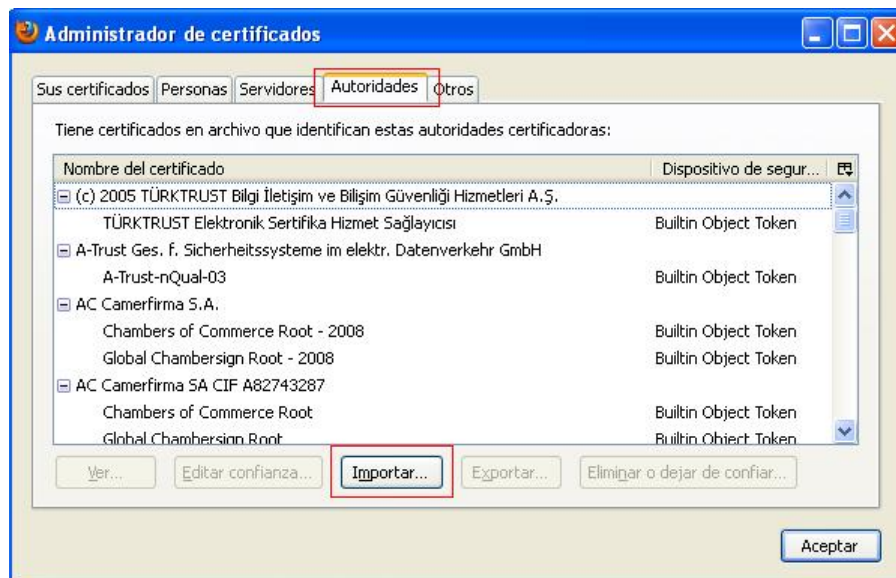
Administrador de certificados

Sus certificados | Personas | Servidores | Autoridades | Otros

Tiene certificados en archivo que identifican estas autoridades certificadoras:

| Nombre del certificado | Dispositivo de segur... |
|---|---|
| (c) 2005 TÜRKTRUST Bilgi İletişim ve Bilişim Güvenliği Hizmetleri A.Ş. | |
| TÜRKTRUST Elektronik Sertifika Hizmet Sağlayıcısı | Builtin Object Token |
| A-Trust Ges. f. Sicherheitssysteme im elektr. Datenverkehr GmbH | |
| A-Trust-nQual-03 | Builtin Object Token |
| AC Camerfirma S.A. | |
| Chambers of Commerce Root - 2008 | Builtin Object Token |
| Global Chambersign Root - 2008 | Builtin Object Token |
| AC Camerfirma SA CIF A82743287 | |
| Chambers of Commerce Root | Builtin Object Token |
| Global Chambersign Root | Builtin Object Token |

Ver... | Editar confianza... | Importar... | Exportar... | Eliminar o dejar de confiar...

Aceptar